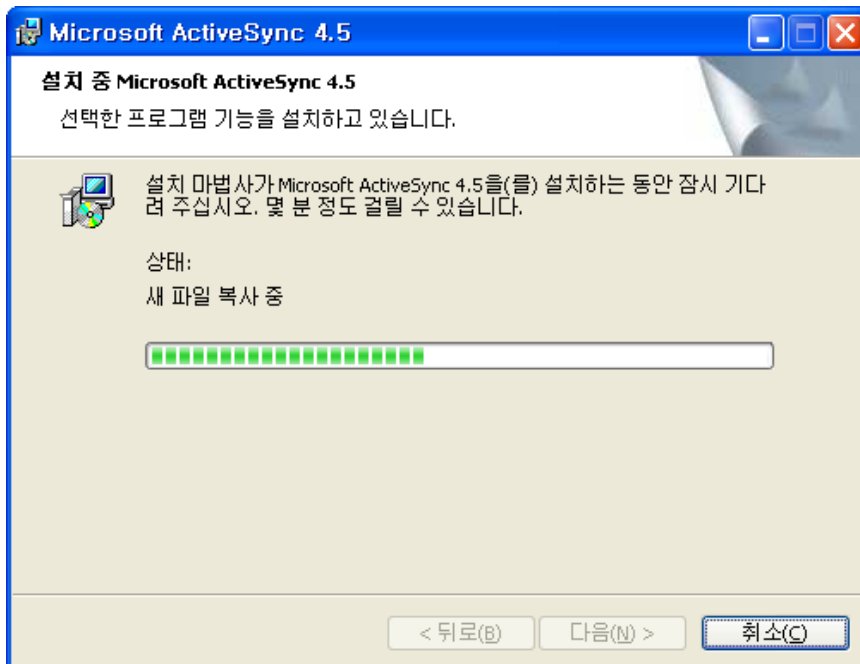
Microsoft ActiveSync 4.5

설치 중 Microsoft ActiveSync 4.5

선택한 프로그램 기능을 설치하고 있습니다.

설치 마법사가 Microsoft ActiveSync 4.5을(를) 설치하는 동안 잠시 기다려 주십시오. 몇 분 정도 걸릴 수 있습니다.

상태:

새 파일 복사 중

< 뒤로(B) 다음(N) > 취소(C)